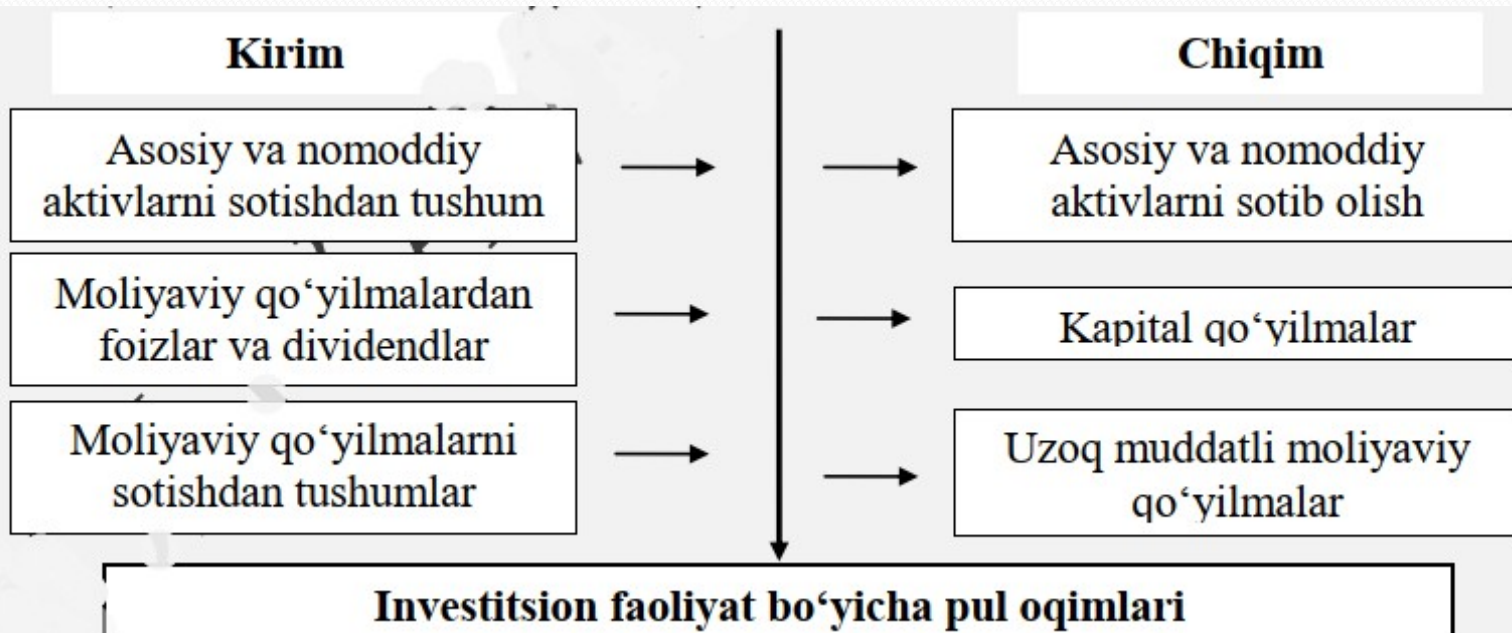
Kirim

Chiqim

Asosiy va nomoddiy aktivlarni sotishdan tushum

Moliyaviy qo‘yilmalardan foizlar va dividendlar

Moliyaviy qo‘yilmalarni sotishdan tushumlar

Asosiy va nomoddiy aktivlarni sotib olish

Kapital qo‘yilmalar

Uzoq muddatli moliyaviy qo‘yilmalar

Investitsion faoliyat bo‘yicha pul oqimlari